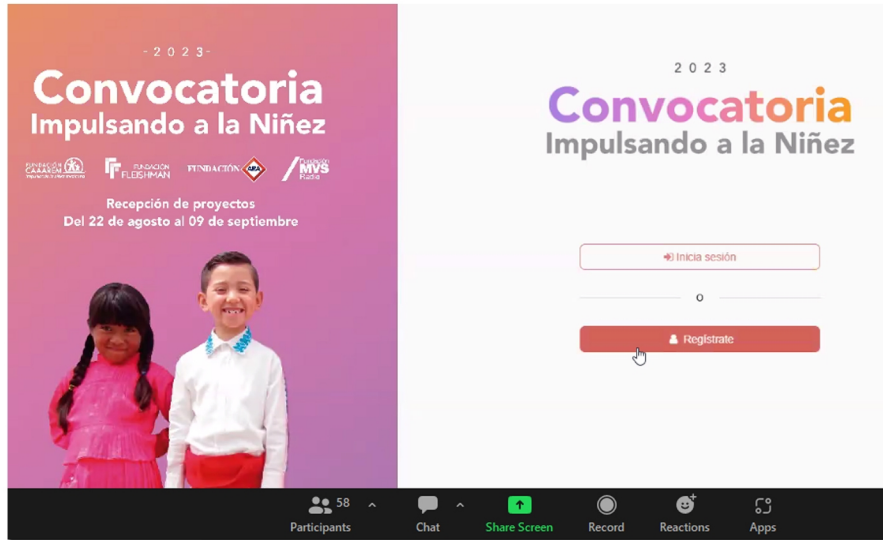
- 2 0 2 3 -

Convocatoria
Impulsando a la Niñez

FUNDACIÓN CAXAXAN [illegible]
FUNDACIÓN FLEISHMAN
FUNDACIÓN ADA
FUNDACIÓN MVS Radio

Recepción de proyectos
Del 22 de agosto al 09 de septiembre

2 0 2 3

Convocatoria
Impulsando a la Niñez

Inicia sesión

o

Regístrate

58
Participants

Chat

Share Screen

Record

Reactions

Apps